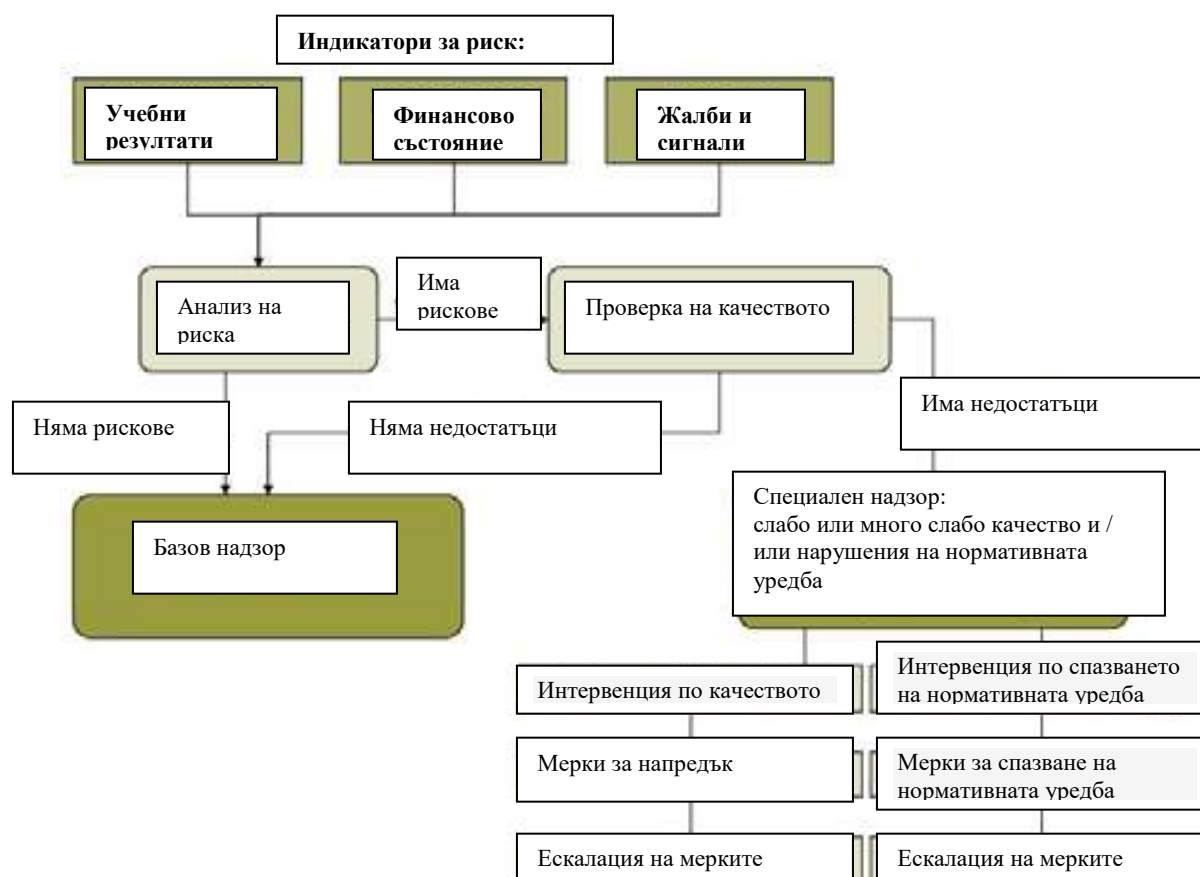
Индикатори за риск:

Учебни резултати

Финансово състояние

Жалби и сигнали

Анализ на риска

Има рискове

Проверка на качеството

Има недостатъци

Няма рискове

Няма недостатъци

Базов надзор

Специален надзор: слабо или много слабо качество и / или нарушения на нормативната уредба

Интервенция по качеството

Интервенция по спазването на нормативната уредба

Мерки за напредък

Мерки за спазване на нормативната уредба

Ескалация на мерките

Ескалация на мерките